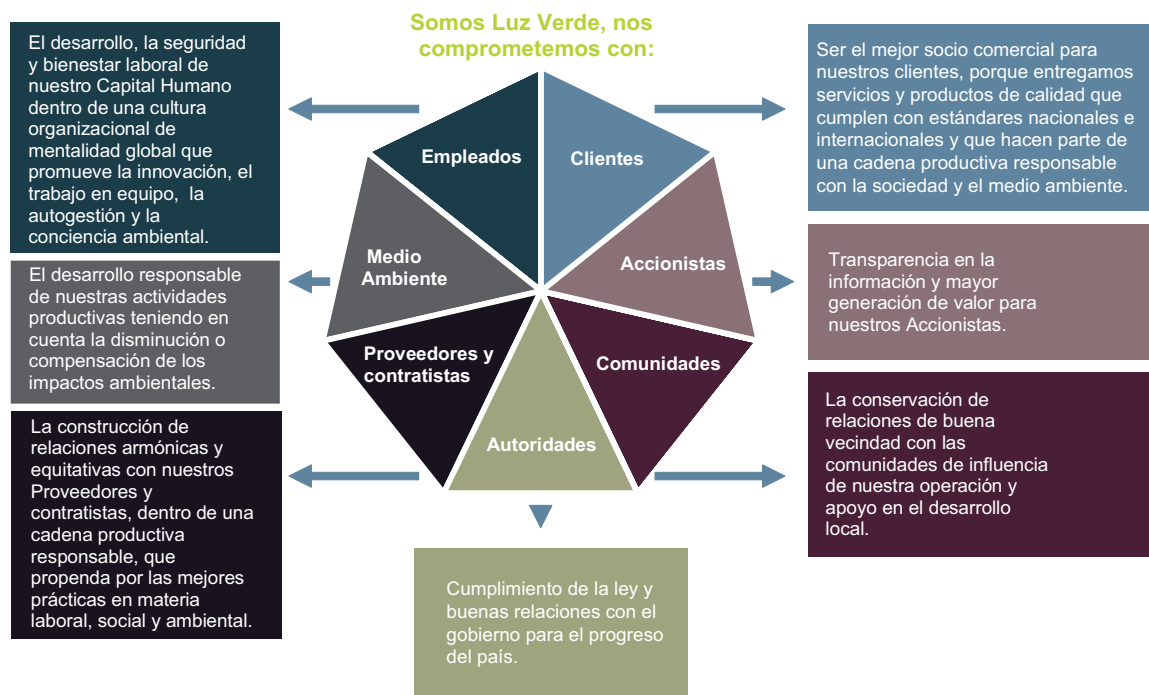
Somos Luz Verde, nos comprometemos con:

El desarrollo, la seguridad y bienestar laboral de nuestro Capital Humano dentro de una cultura organizacional de mentalidad global que promueve la innovación, el trabajo en equipo, la autogestión y la conciencia ambiental.

Ser el mejor socio comercial para nuestros clientes, porque entregamos servicios y productos de calidad que cumplen con estándares nacionales e internacionales y que hacen parte de una cadena productiva responsable con la sociedad y el medio ambiente.

Empleados

Clientes

Medio Ambiente

Accionistas

Proveedores y contratistas

Comunidades

Autoridades

El desarrollo responsable de nuestras actividades productivas teniendo en cuenta la disminución o compensación de los impactos ambientales.

Transparencia en la información y mayor generación de valor para nuestros Accionistas.

La construcción de relaciones armónicas y equitativas con nuestros Proveedores y contratistas, dentro de una cadena productiva responsable, que propenda por las mejores prácticas en materia laboral, social y ambiental.

La conservación de relaciones de buena vecindad con las comunidades de influencia de nuestra operación y apoyo en el desarrollo local.

Cumplimiento de la ley y buenas relaciones con el gobierno para el progreso del país.